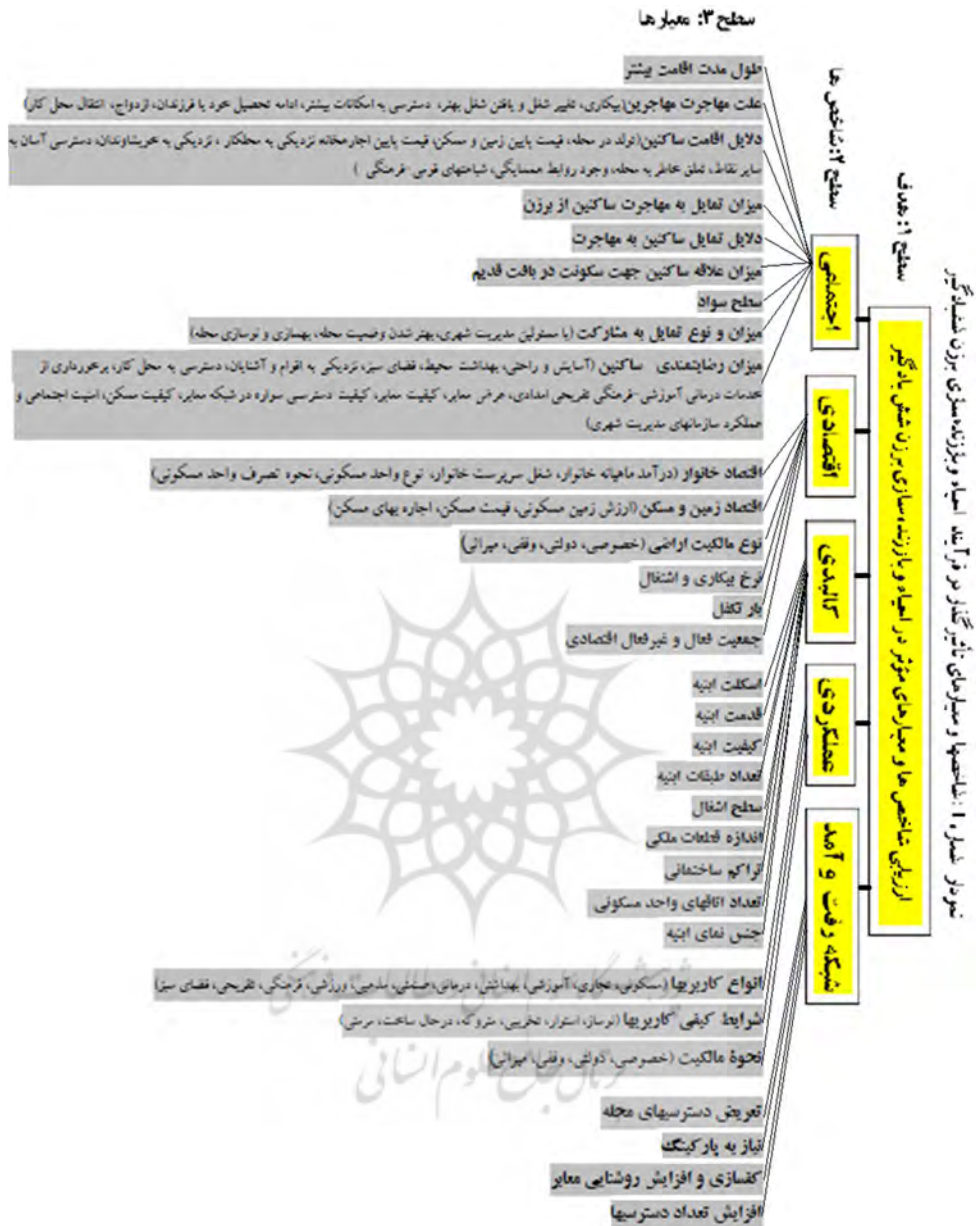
سطح ۳: معیارها

سطح ۲: شاخص ها

سطح ۱: هدف

نمودار شماره ۱: شاخصها و معیارهای تاثیرگذار در فرآیند احیاء و بازنده سازی بزرگ شهر

ارزیابی شاخص ها و معیارهای موثر در احیاء و بازنده سازی بزرگ شهر بافت قدیم

اجتماعی

طول مدت اقامت بیشتر

علت مهاجرت مهاجرین(بیکاری، تغییر شغل و یافتن شغل بهتر، دسترسی به امکانات بیشتر، ادامه تحصیل خود یا فرزندان، ازدواج، انتقال محل کار)

دلایل اقامت ساکنین(تولد در محله، قیمت پایین زمین و مسکن، قیمت پایین اجاره خانه نزدیکی به محلکار، نزدیکی به خویشاوندان، دسترسی آسان به سایر نقاط، تعلق خاطر به محله، وجود روابط همسایگی، شباهتهای قومی-فرهنگی )

میزان تمایل به مهاجرت ساکنین از برزن

دلایل تمایل ساکنین به مهاجرت

میزان علاقه ساکنین جهت سکونت در بافت قدیم

سطح سواد

میزان و نوع تمایل به مشارکت (با مسئولین مدیریت شهری، بهتر شدن وضعیت محله، بهسازی و نوسازی محله)

میزان رضایتمندی ساکنین (آسایش و راحتی، بهداشت محیط، فضای سبز، نزدیکی به اقوام و آشنایان، دسترسی به محل کار، برخورداری از خدمات درمانی آموزشی-فرهنگی تفریحی امدادی، عرض معابر، کیفیت معابر، کیفیت مسکن، کیفیت دسترسی سواره در شبکه معابر، امنیت اجتماعی و عملکرد سازمانهای مدیریت شهری)

اقتصادی

اقتصاد خانوار (درآمد ماهیانه خانوار، شغل سرپرست خانوار، نوع واحد مسکونی، نحوه تصرف واحد مسکونی)

اقتصاد زمین و مسکن (ارزش زمین مسکونی، قیمت مسکن، اجاره بهای مسکن)

نوع مالکیت اراضی (خصوصی، دولتی، وقفی، میراثی)

نرخ بیکاری و اشتغال

بار تکفل

جمعیت فعال و غیرفعال اقتصادی

کالبدی

اسکلت ابنیه

قدمت ابنیه

کیفیت ابنیه

تعداد طبقات ابنیه

سطح اشغال

اندازه قطعات ملکی

تراکم ساختمانی

تعداد اتاقهای واحد مسکونی

جنس نمای ابنیه

عملکردی

انواع کاربریها (مسکونی، تجاری، آموزشی، بهداشتی، درمانی، صنعتی، مذهبی، ورزشی، فرهنگی، تفریحی، فضای سبز)

شرایط کیفی کاربریها (نوساز، استوار، تخریبی، متروکه، درحال ساخت، مرمتی)

نحوه مالکیت (خصوصی، دولتی، وقفی، میراثی)

شبکه رفت و آمد

تعریض دسترسیهای محله

نیاز به پارکینگ

کفسازی و افزایش روشنایی معابر

افزایش تعداد دسترسیها

پژوهشگاه علوم انسانی و مطالعات فرهنگی
پرتال جامع علوم انسانی